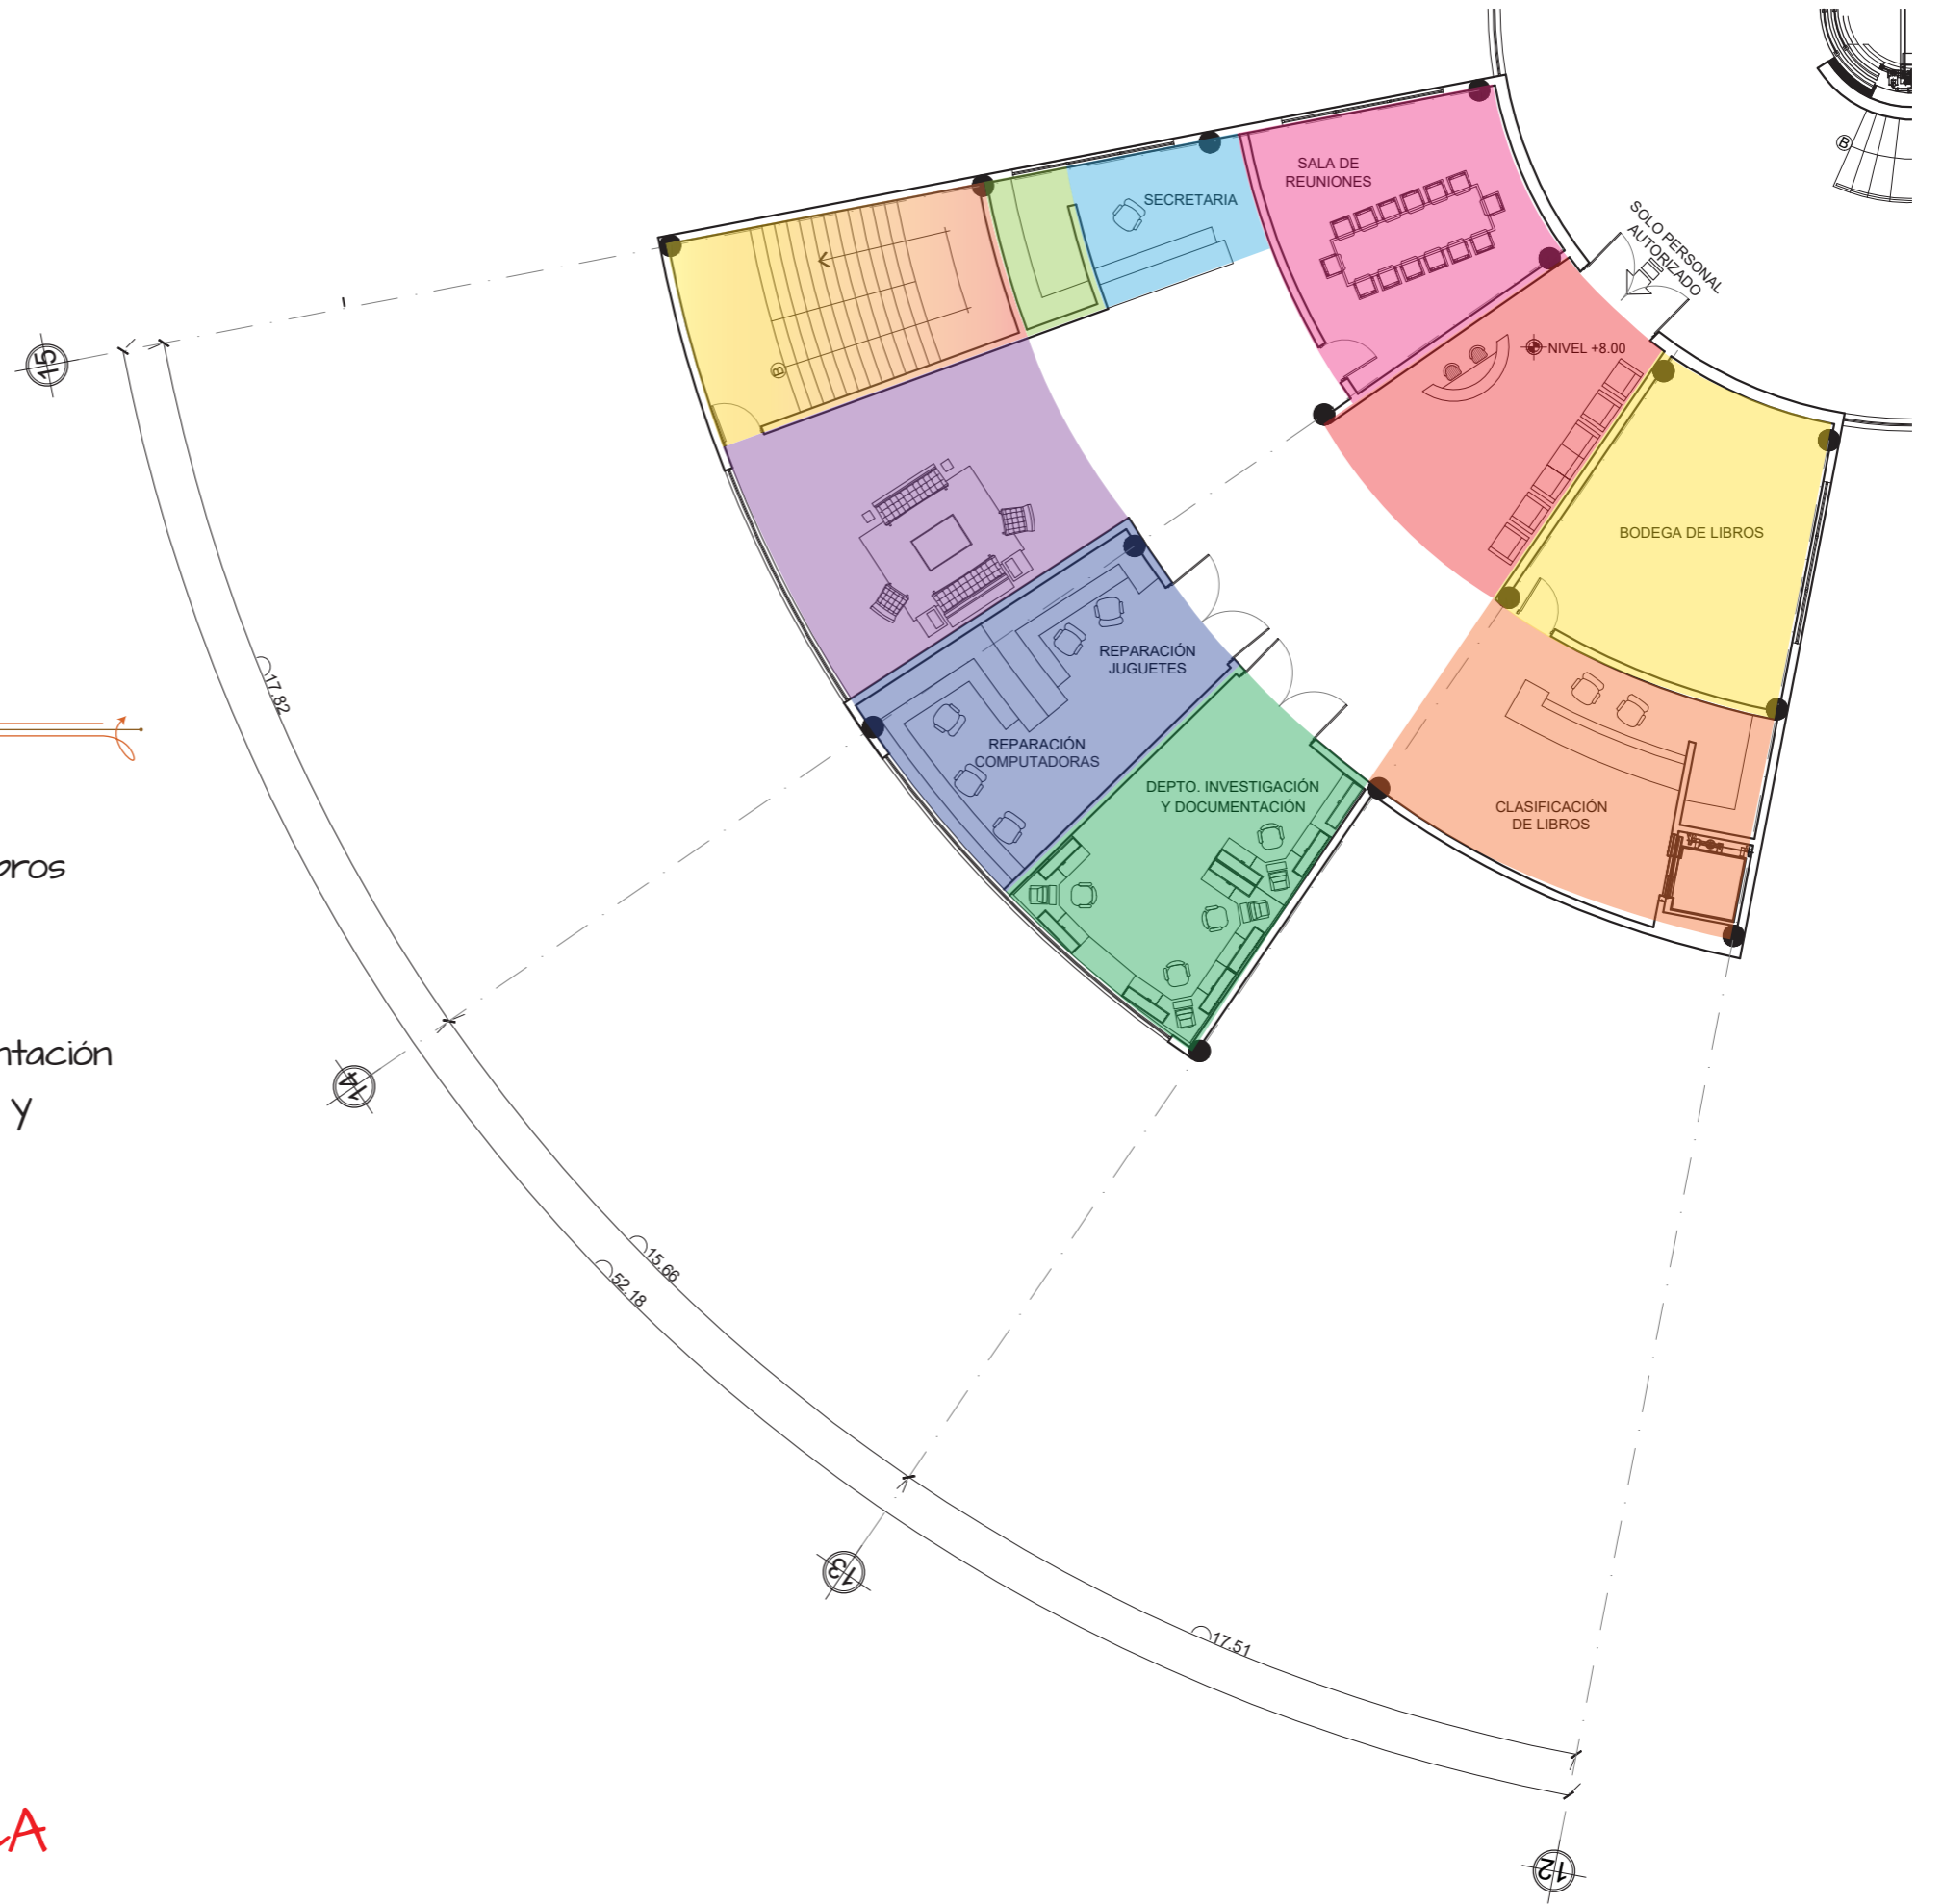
SALA DE REUNIONES

SECRETARIA

SOLO PERSONAL AUTORIZADO

NIVEL +8.00

B

B

15

17.82

bros

ntación

y

REPARACIÓN JUGUETES

REPARACIÓN COMPUTADORAS

BODEGA DE LIBROS

DEPTO. INVESTIGACIÓN Y DOCUMENTACIÓN

CLASIFICACIÓN DE LIBROS

14

15.66

52.18

13

17.51

LA

12